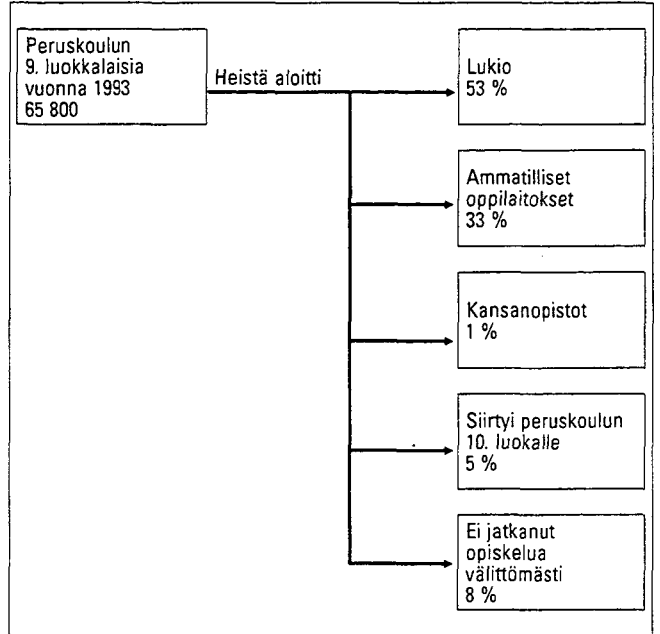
Peruskoulun 9. luokkalaisia vuonna 1993 65 800

Heistä aloitti

Lukio 53 %

Ammatilliset oppilaitokset 33 %

Kansanopistot 1 %

Siirtyi peruskoulun 10. luokalle 5 %

Ei jatkanut opiskelua välittömästi 8 %